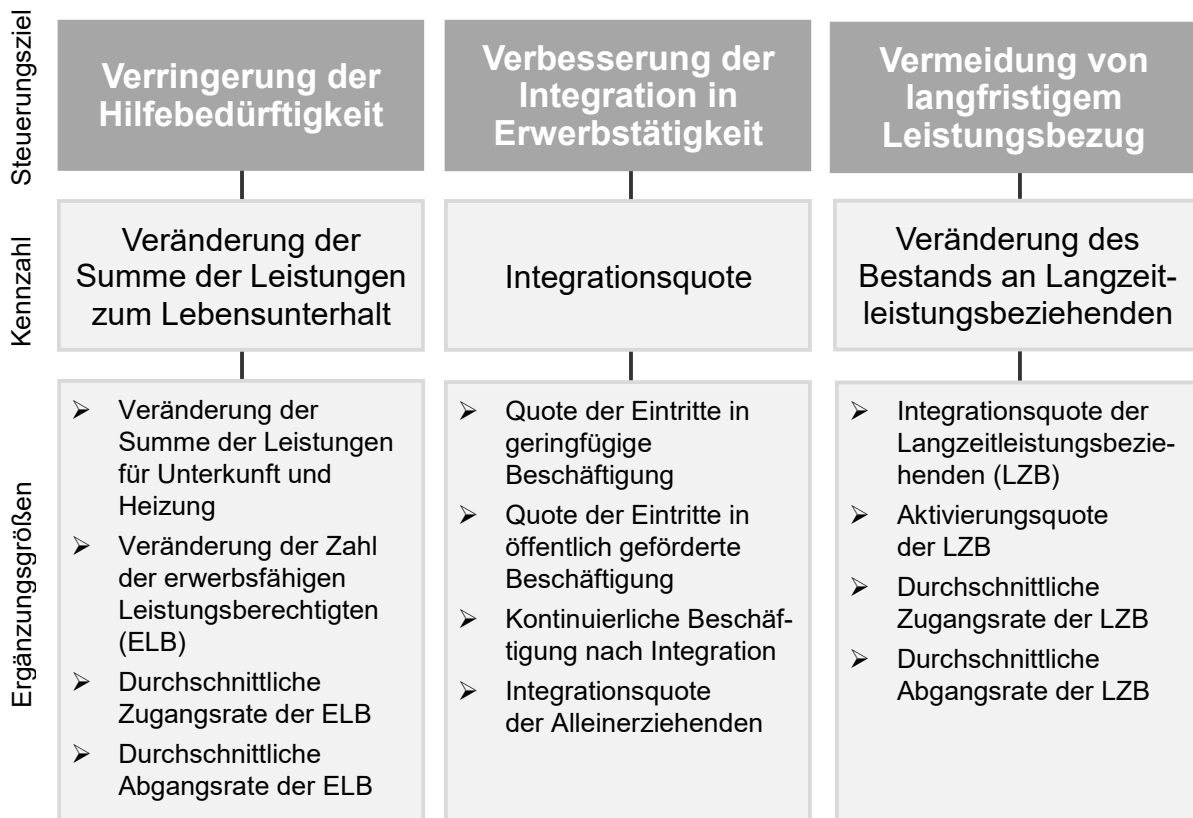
Steuerungsziel

Verringerung der Hilfebedürftigkeit

Verbesserung der Integration in Erwerbstätigkeit

Vermeidung von langfristigem Leistungsbezug

Kennzahl

Veränderung der Summe der Leistungen zum Lebensunterhalt

Integrationsquote

Veränderung des Bestands an Langzeitleistungsbeziehenden

Ergänzungsgrößen

➢ Veränderung der Summe der Leistungen für Unterkunft und Heizung
➢ Veränderung der Zahl der erwerbsfähigen Leistungsberechtigten (ELB)
➢ Durchschnittliche Zugangsrate der ELB
➢ Durchschnittliche Abgangsrate der ELB

➢ Quote der Eintritte in geringfügige Beschäftigung
➢ Quote der Eintritte in öffentlich geförderte Beschäftigung
➢ Kontinuierliche Beschäftigung nach Integration
➢ Integrationsquote der Alleinerziehenden

➢ Integrationsquote der Langzeitleistungsbeziehenden (LZB)
➢ Aktivierungsquote der LZB
➢ Durchschnittliche Zugangsrate der LZB
➢ Durchschnittliche Abgangsrate der LZB